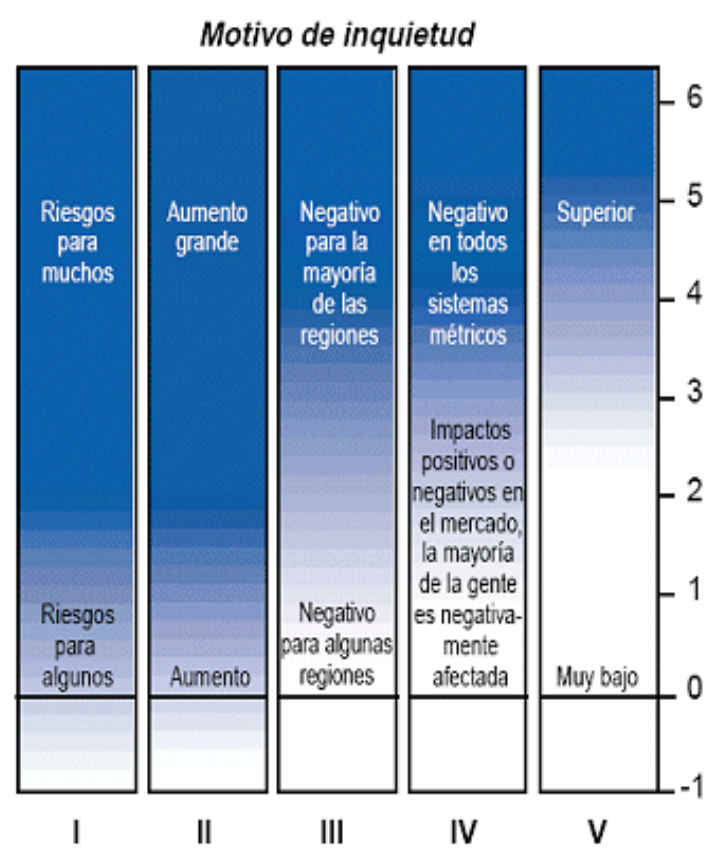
Motivo de inquietud

Riesgos para muchos

Riesgos para algunos

Aumento grande

Aumento

Negativo para la mayoría de las regiones

Negativo para algunas regiones

Negativo en todos los sistemas métricos

Impactos positivos o negativos en el mercado, la mayoría de la gente es negativamente afectada

Superior

Muy bajo

6
5
4
3
2
1
0
-1

I
II
III
IV
V